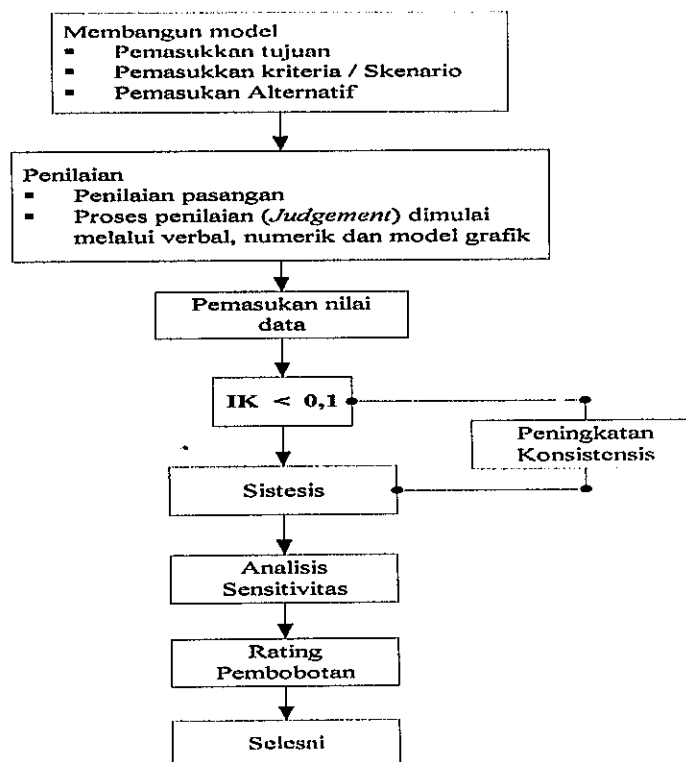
Membangun model
- Pemasukkan tujuan
- Pemasukkan kriteria / Skenario
- Pemasukan Alternatif

Penilaian
- Penilaian pasangan
- Proses penilaian (*Judgement*) dimulai melalui verbal, numerik dan model grafik

Pemasukan nilai data

IK $< 0,1$

Peningkatan Konsistensis

Sistesis

Analisis Sensitivitas

Rating Pembobotan

Selesai